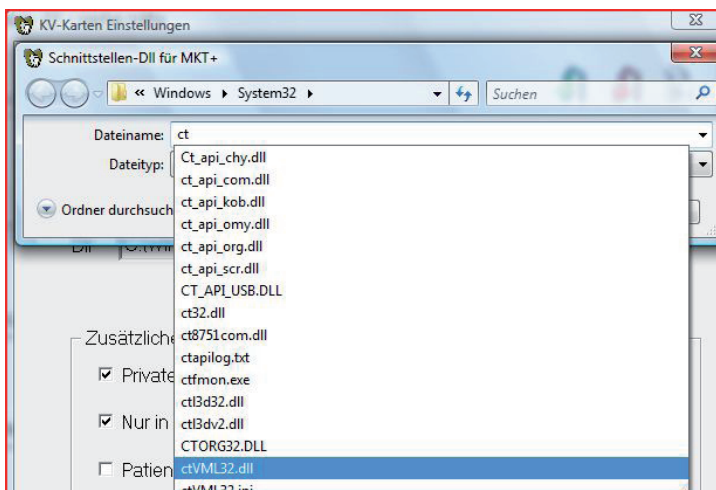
KV-Karten Einstellungen

Schnittstellen-Dll für MKT+

« Windows ▸ System32 ▸

Suchen

Dateiname: ct

Dateityp:

Ordner durchsuch

Dll C:\Wi

Zusätzliche

Private

Nur in

Patien

Ct_api_chy.dll
ct_api_com.dll
ct_api_kob.dll
ct_api_omy.dll
ct_api_org.dll
ct_api_scr.dll
CT_API_USB.DLL
ct32.dll
ct8751com.dll
ctapilog.txt
ctfmon.exe
ctl3d32.dll
ctl3dv2.dll
CTORG32.DLL
ctVML32.dll
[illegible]